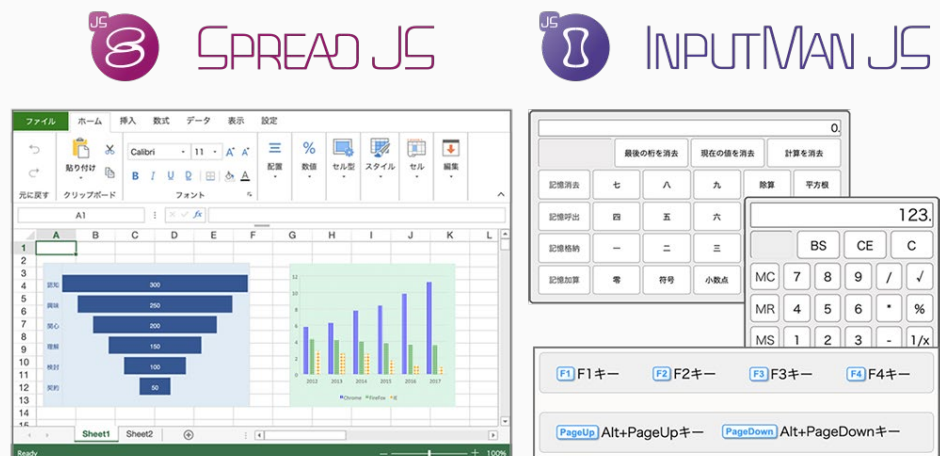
JS SPREAD JS

JS INPUTMAN JS

ファイル ホーム 挿入 数式 データ 表示 設定

元に戻す 貼り付け クリップボード Calibri 11 B I U フォント 配置 数値 セル型 スタイル セル 編集

A1 fx

| | A | B | C | D | E | F | G | H | I | J | K | L |
|---|---|---|---|---|---|---|---|---|---|---|---|---|
| 1 | | | | | | | | | | | | |
| 2 | | | | | | | | | | | | |
| 3 | | | | | | | | | | | | |
| 4 | | | | | | | | | | | | |
| 5 | | | | | | | | | | | | |
| 6 | | | | | | | | | | | | |
| 7 | | | | | | | | | | | | |
| 8 | | | | | | | | | | | | |
| 9 | | | | | | | | | | | | |
| 10 | | | | | | | | | | | | |
| 11 | | | | | | | | | | | | |
| 12 | | | | | | | | | | | | |
| 13 | | | | | | | | | | | | |
| 14 | | | | | | | | | | | | |

認知 300
興味 250
関心 200
理解 150
検討 100
契約 50

12 10 8 6 4 2 0
2012 2013 2014 2015 2016 2017
Chrome Firefox IE

Sheet1 Sheet2

Ready 100%

0.

最後の桁を消去 現在の値を消去 計算を消去

記憶消去 七 八 九 除算 平方根
記憶呼出 四 五 六
記憶格納 一 二 三
記憶加算 零 符号 小数点

123.

BS CE C
MC 7 8 9 / √
MR 4 5 6 * %
MS 1 2 3 - 1/x

F1 F1キー F2 F2キー F3 F3キー F4 F4キー

PageUp Alt+PageUpキー PageDown Alt+PageDownキー